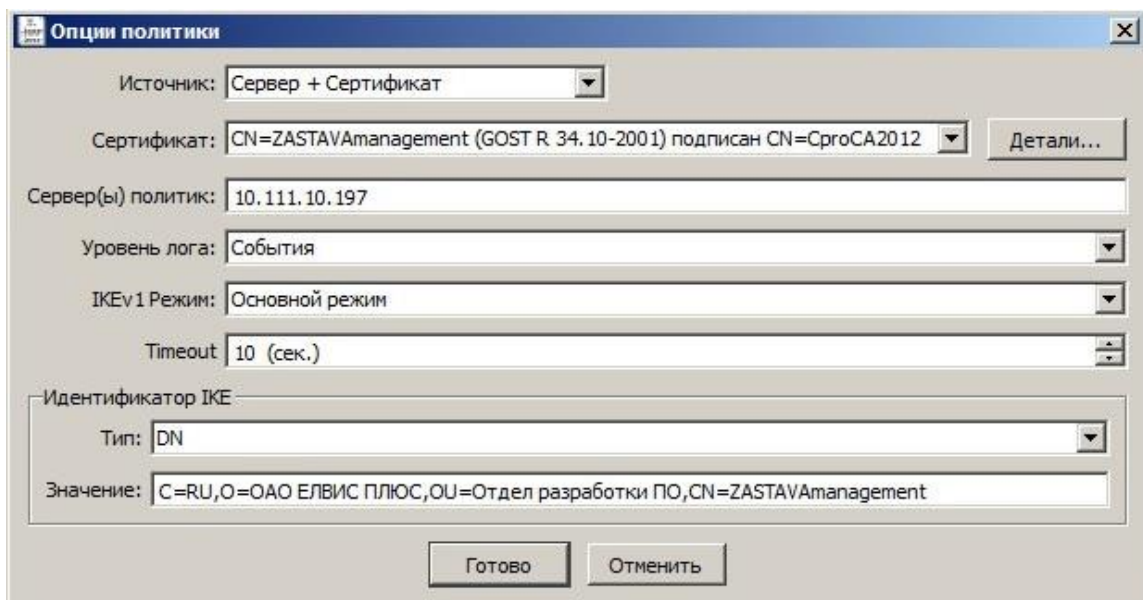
Опции политики

Источник: Сервер + Сертификат

Сертификат: CN=ZASTAVAmanagement (GOST R 34.10-2001) подписан CN=CproCA2012

Детали...

Сервер(ы) политик: 10.111.10.197

Уровень лога: События

IKEv1 Режим: Основной режим

Timeout 10 (сек.)

Идентификатор IKE

Тип: DN

Значение: C=RU,O=ОАО ЕЛВИС ПЛЮС,OU=Отдел разработки ПО,CN=ZASTAVAmanagement

Готово

Отменить